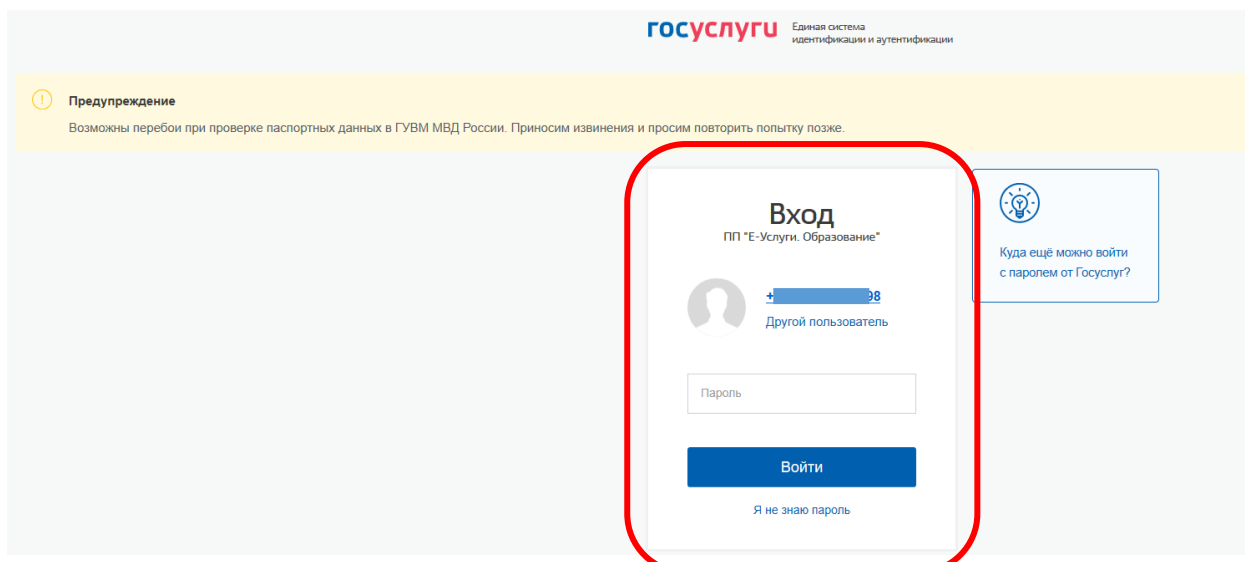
госуслуги Единая система идентификации и аутентификации

!

Предупреждение

Возможны перебои при проверке паспортных данных в ГУВМ МВД России. Приносим извинения и просим повторить попытку позже.

Вход

ПП "Е-Услуги. Образование"

+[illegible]98

Другой пользователь

Пароль

Войти

Я не знаю пароль

Куда ещё можно войти с паролем от Госуслуг?